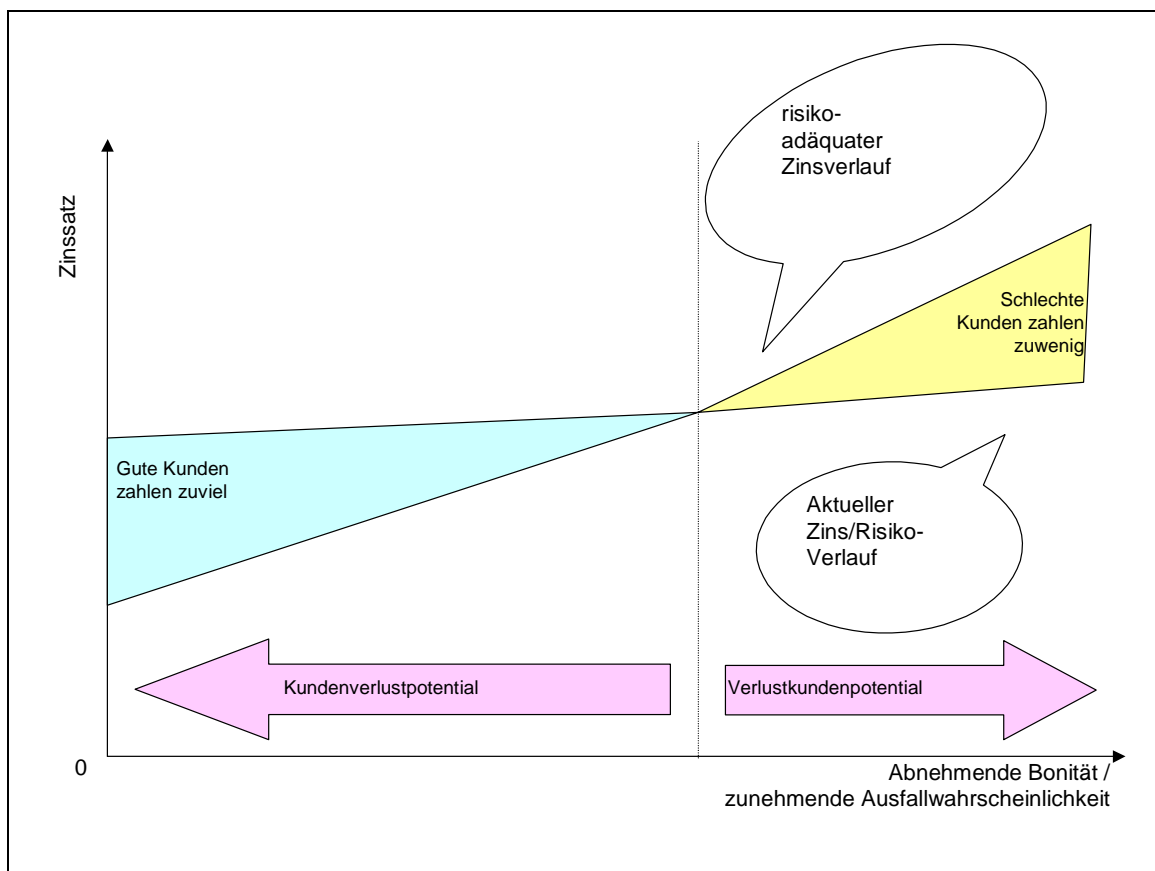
risiko-adäquater Zinsverlauf

Zinssatz

Schlechte Kunden zahlen zuwenig

Gute Kunden zahlen zuviel

Aktueller Zins/Risiko-Verlauf

Kundenverlustpotential

Verlustkundenpotential

0

Abnehmende Bonität / zunehmende Ausfallwahrscheinlichkeit